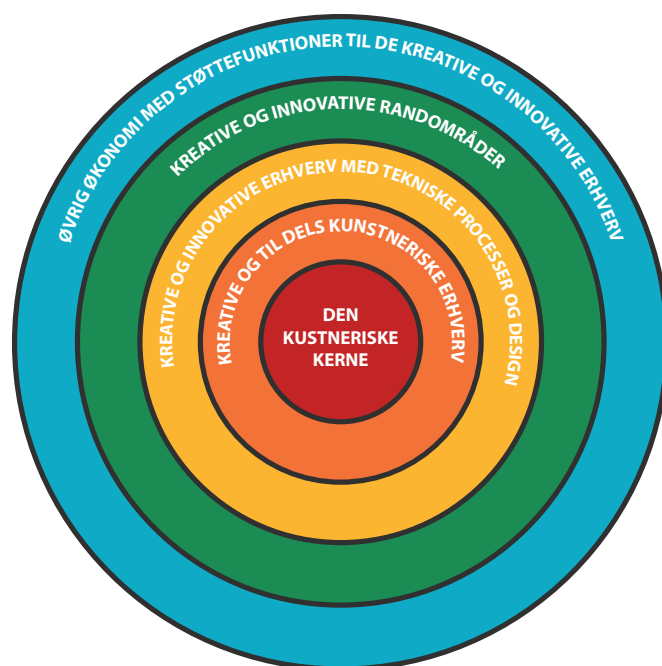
ØVRIG ØKONOMI MED STØTTEFUNKTIONER TIL DE KREATIVE OG INNOVATIVE ERHVERV

KREATIVE OG INNOVATIVE RANDOMRÅDER

KREATIVE OG INNOVATIVE ERHVERV MED TEKNISKE PROCESSER OG DESIGN

KREATIVE OG TIL DELS KUNSTNERISKE ERHVERV

DEN KUSTNERISKE KERNE